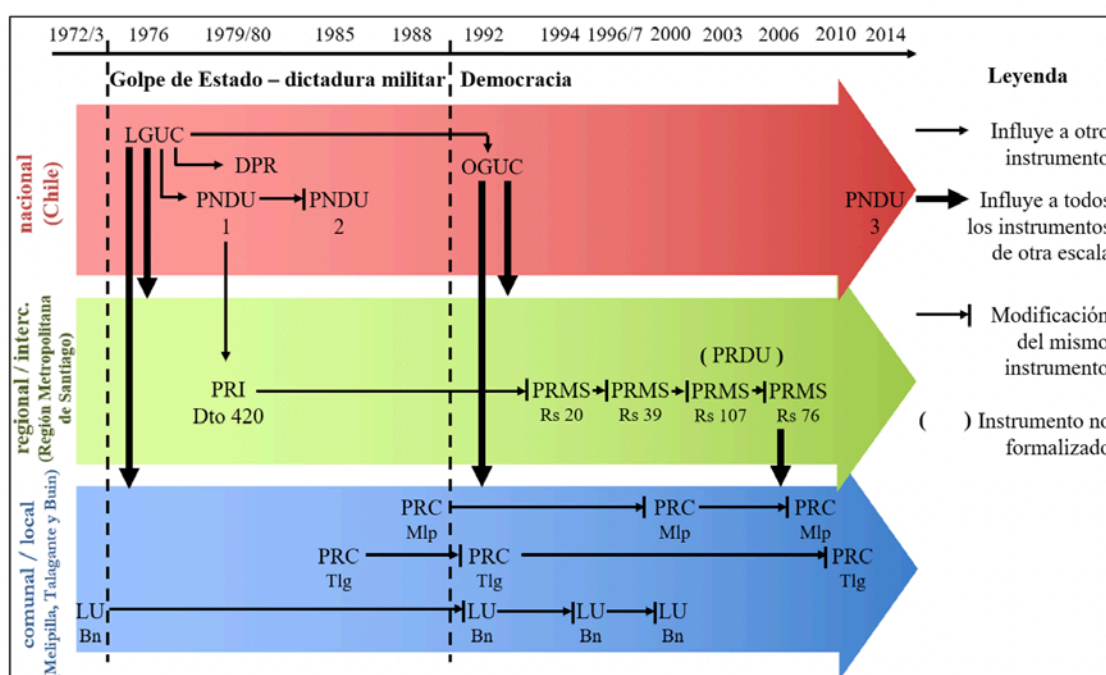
1972/3 1976 1979/80 1985 1988 1992 1994 1996/7 2000 2003 2006 2010 2014

Golpe de Estado – dictadura militar

Democracia

Leyenda

nacional (Chile)

LGUC

DPR

PNDU 1

PNDU 2

OGUC

PNDU 3

regional / interc. (Región Metropolitana de Santiago)

PRI Dto 420

( PRDU )

PRMS Rs 20

PRMS Rs 39

PRMS Rs 107

PRMS Rs 76

comunal / local Melipilla, Talagante y Buin)

PRC Mlp

PRC Mlp

PRC Mlp

PRC Tlg

PRC Tlg

PRC Tlg

LU Bn

LU Bn

LU Bn

LU Bn

Influye a otro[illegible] instrumento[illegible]

Influye a todos los instrumentos de otra escala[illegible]

Modificación del mismo instrumento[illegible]

( ) Instrumento no formalizado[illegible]